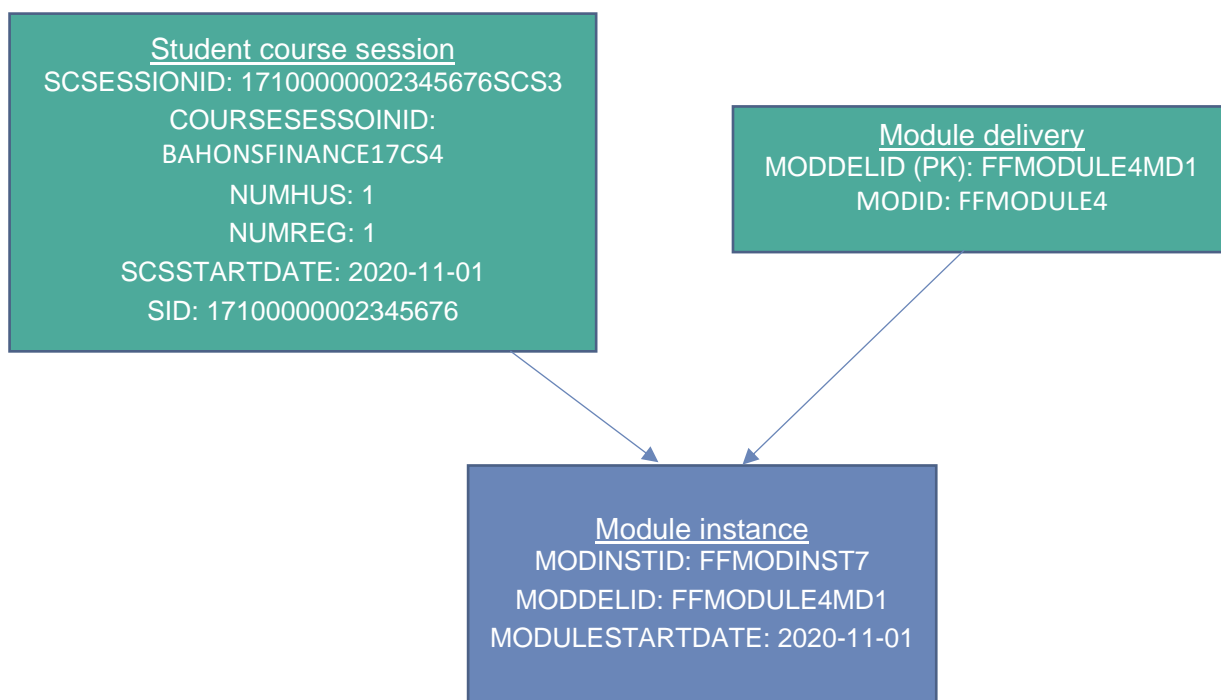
Student course session
SCSESSIONID: 17100000002345676SCS3
COURSESESSOINID: BAHONSFINANCE17CS4
NUMHUS: 1
NUMREG: 1
SCSSTARTDATE: 2020-11-01
SID: 17100000002345676

Module delivery
MODDELID (PK): FFMODULE4MD1
MODID: FFMODULE4

Module instance
MODINSTID: FFMODINST7
MODDELID: FFMODULE4MD1
MODULESTARTDATE: 2020-11-01